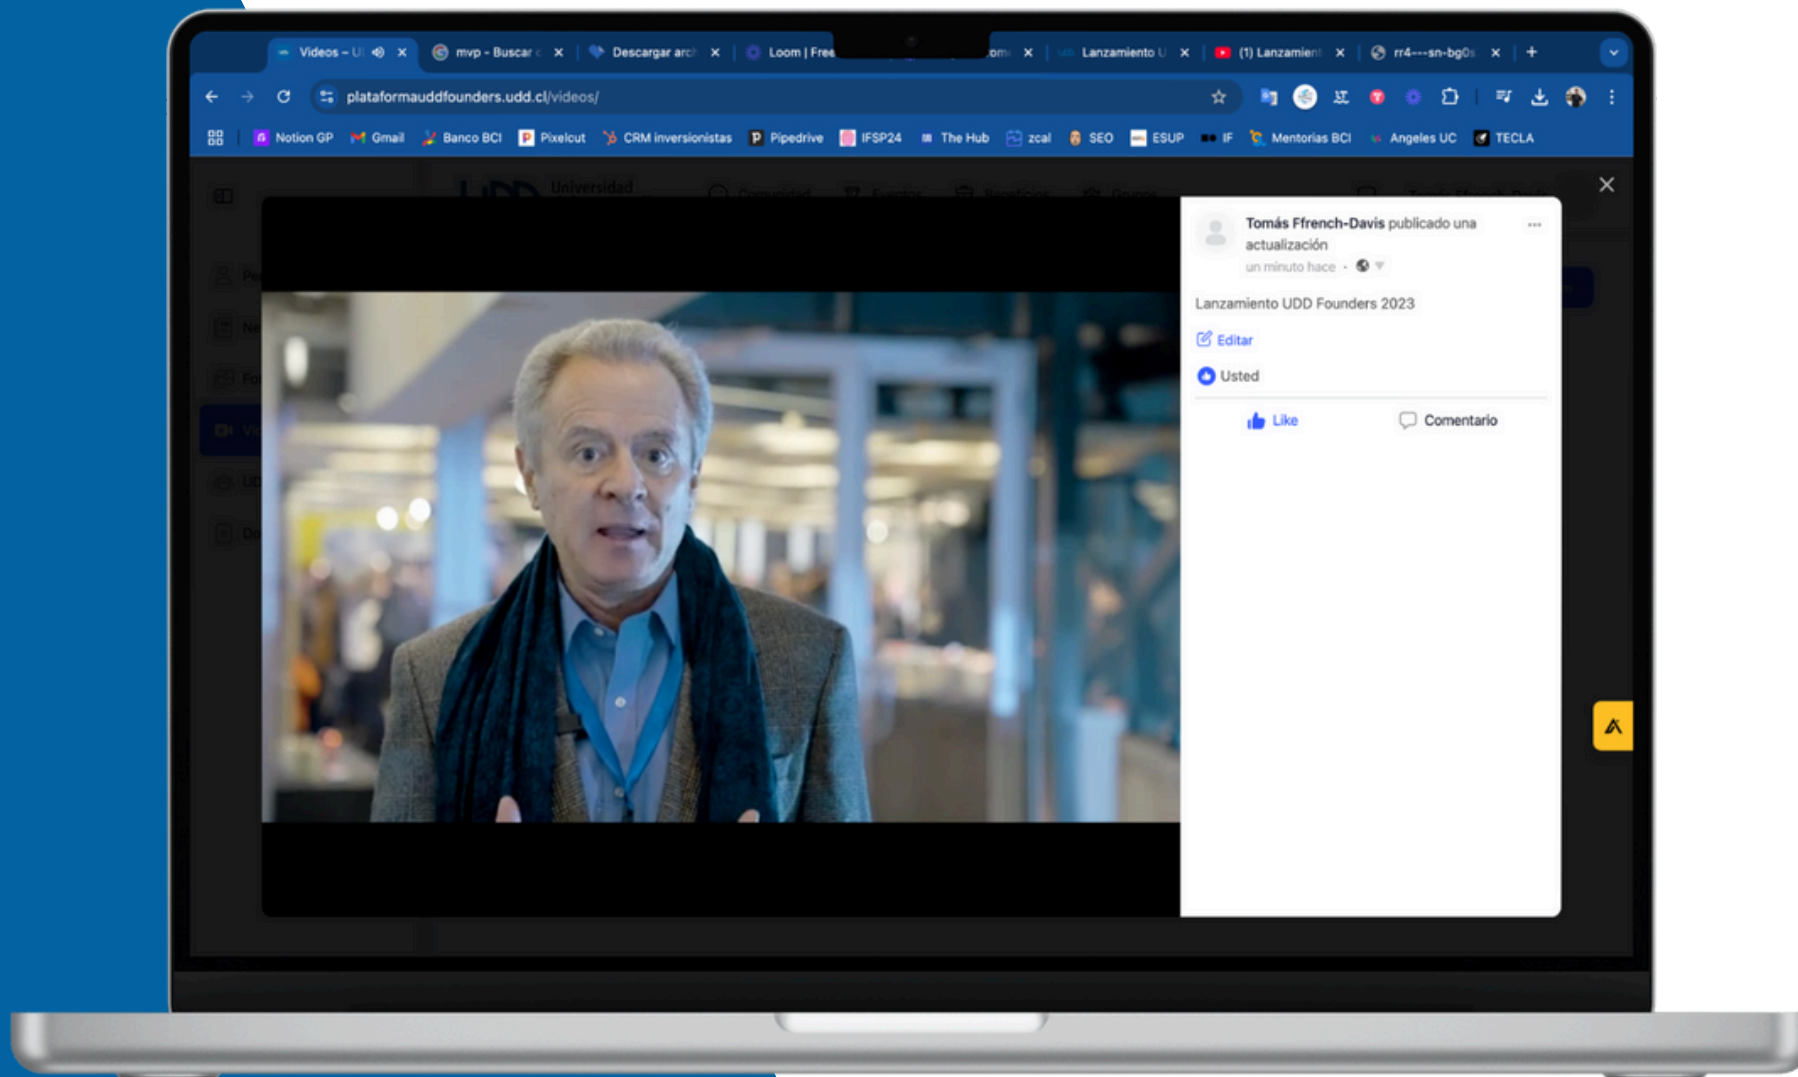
Videos – U | mvp - Buscar | Descargar arc | Loom | Free | om | Lanzamiento U | (1) Lanzamient | rr4---sn-bg0s

plataformauddfounders.udd.cl/videos/

Notion GP | Gmail | Banco BCI | Pixelcut | CRM inversionistas | Pipedrive | IFSP24 | The Hub | zcal | SEO | ESUP | IF | Mentorías BCI | Angeles UC | TECLA

Tomás Ffrench-Davis publicado una actualización
un minuto hace ·

Lanzamiento UDD Founders 2023

Editar

Usted

Like | Comentario